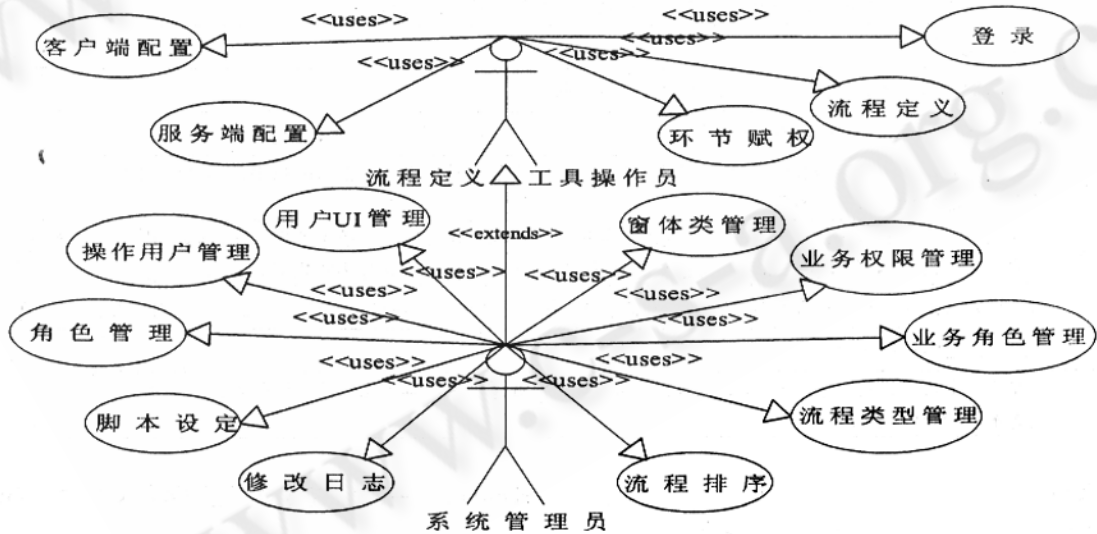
<<uses>>
<<uses>>
客户端配置
<<uses>>
登录
<<uses>>
<<uses>>
流程定义
服务端配置
环节赋权
流程定义工具操作员
用户UI管理
<<extends>>
窗体类管理
操作用户管理
业务权限管理
<<uses>>
<<uses>>
<<uses>>
<<uses>>
角色管理
<<uses>>
<<uses>>
业务角色管理
<<uses>>
<<uses>>
<<uses>>
<<uses>>
脚本设定
流程类型管理
修改日志
流程排序
系统管理员